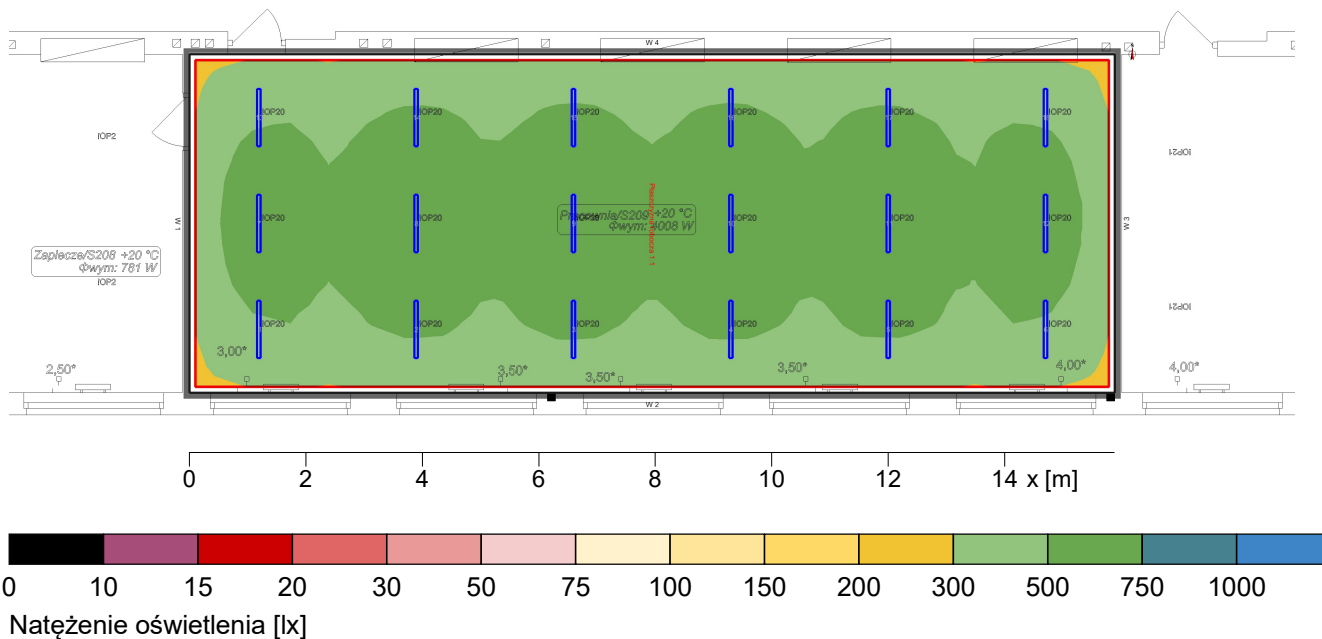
W 4

IOP2

Zaplecze/S208 +20 °C
Φwym: 781 W
IOP2

W 1

IOP20 IOP20 IOP20 IOP20 IOP20 IOP20
IOP20 IOP20 IOP20 IOP20 IOP20 IOP20
IOP20 IOP20 IOP20 IOP20 IOP20 IOP20

Pracownia/S209 +20 °C
Φwym: 4008 W

Płaszczyzna robocza 1.1

W 3

IOP21
IOP21

2,50* 3,00* 3,50* 3,50* 3,50* 4,00* 4,00*

W 2

0 2 4 6 8 10 12 14 x [m]

0 10 15 20 30 50 75 100 150 200 300 500 750 1000
Natężenie oświetlenia [lx]